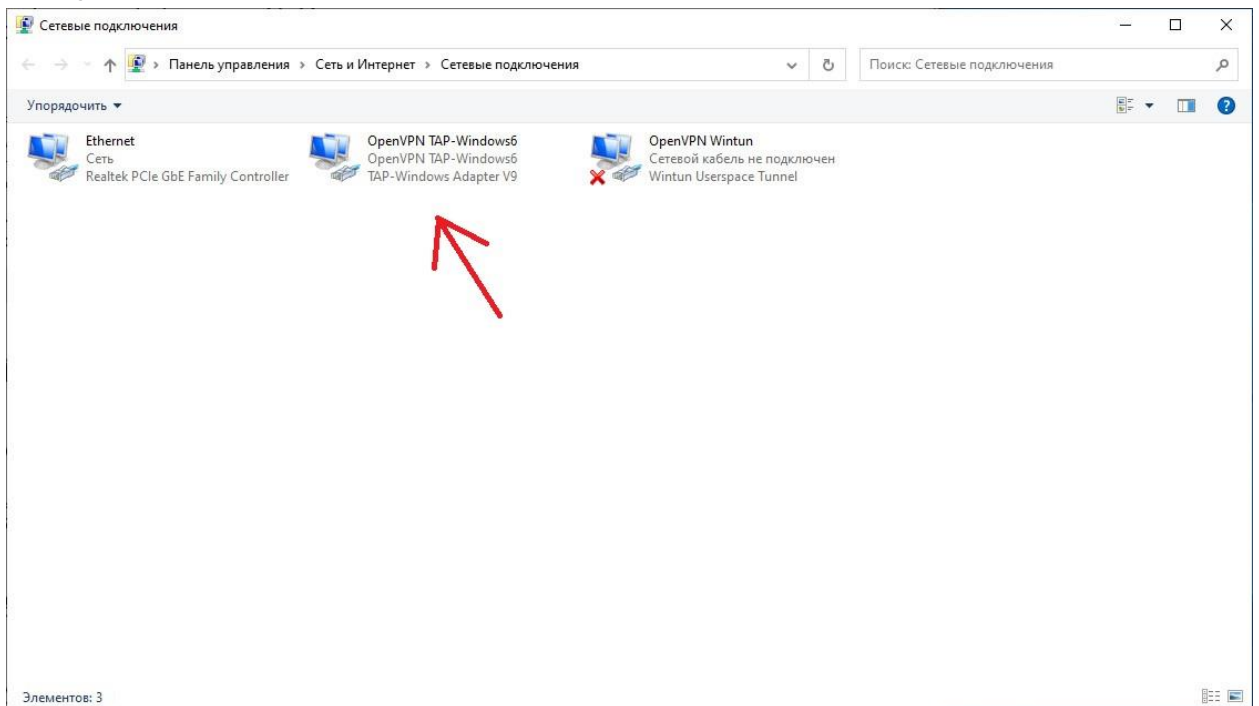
Сетевые подключения

Панель управления › Сеть и Интернет › Сетевые подключения

Поиск: Сетевые подключения

Упорядочить ▾

Ethernet
Сеть
Realtek PCIe GbE Family Controller

OpenVPN TAP-Windows6
OpenVPN TAP-Windows6
TAP-Windows Adapter V9

OpenVPN Wintun
Сетевой кабель не подключен
Wintun Userspace Tunnel

Элементов: 3